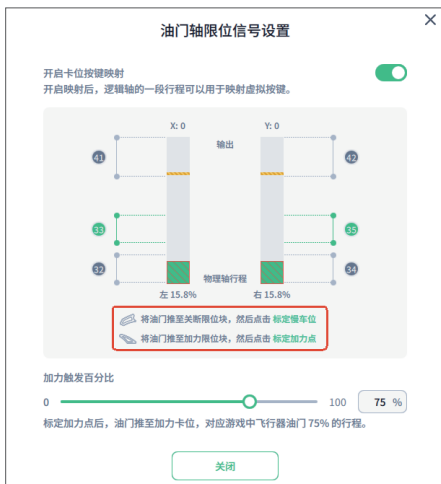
油门轴限位信号设置

开启卡位按键映射
开启映射后，逻辑轴的一段行程可以用于映射虚拟按键。

X: 0
Y: 0
输出
41
42
33
35
32
34
物理轴行程
左 15.8%
右 15.8%

将油门推至关断限位块，然后点击 标定慢车位
将油门推至加力限位块，然后点击 标定加力点

加力触发百分比
0
100
75 %
标定加力点后，油门推至加力卡位，对应游戏中飞行器油门 75% 的行程。

关闭